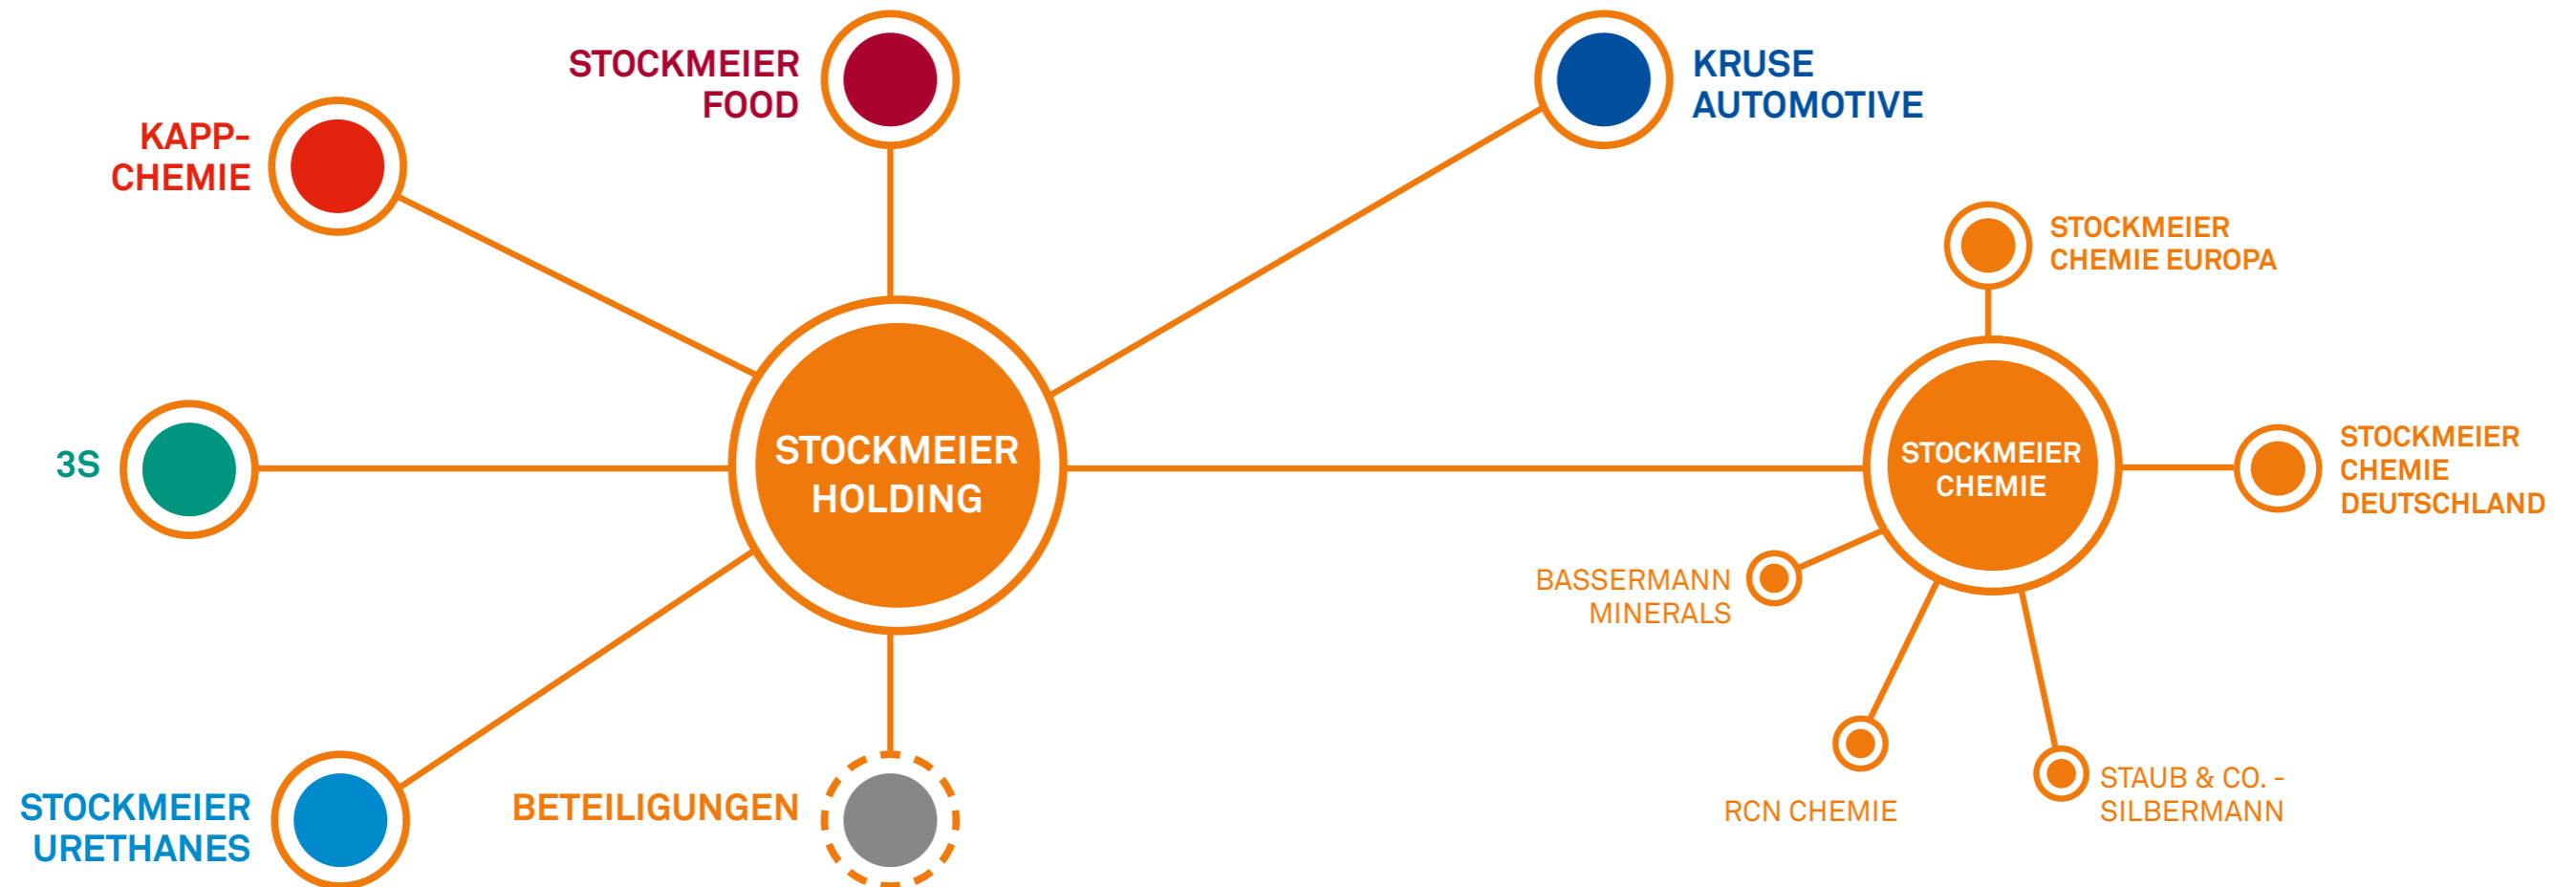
STOCKMEIER FOOD

KRUSE AUTOMOTIVE

KAPP-CHEMIE

STOCKMEIER CHEMIE EUROPA

STOCKMEIER HOLDING

3S

STOCKMEIER CHEMIE

STOCKMEIER CHEMIE DEUTSCHLAND

BASSERMANN MINERALS

RCN CHEMIE

STAUB & CO. - SILBERMANN

STOCKMEIER URETHANES

BETEILIGUNGEN